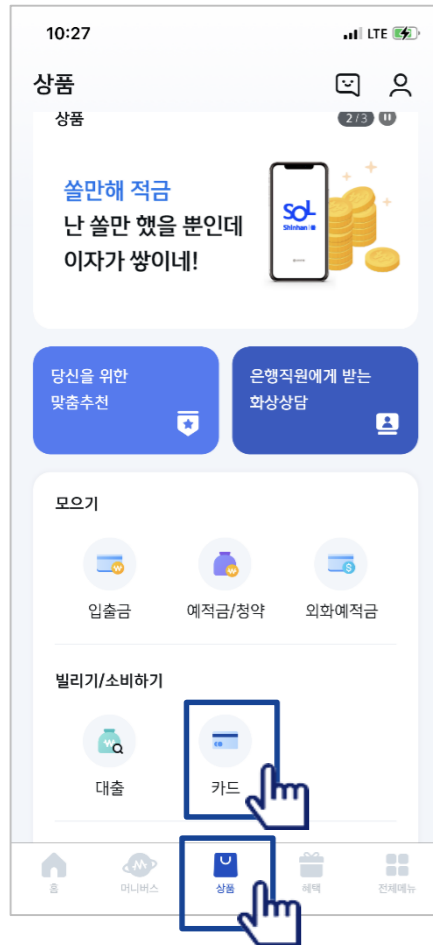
10:27
LTE

상품

상품
2/3

쏠만해 적금
난 쏠만 했을 뿐인데
이자가 쌓이네!

SOL
Shinhan

당신을 위한
맞춤추천

은행직원에게 받는
화상상담

모으기

입출금
예적금/청약
외화예적금

빌리기/소비하기

대출
카드

홈
머니버스
상품
혜택
전체메뉴